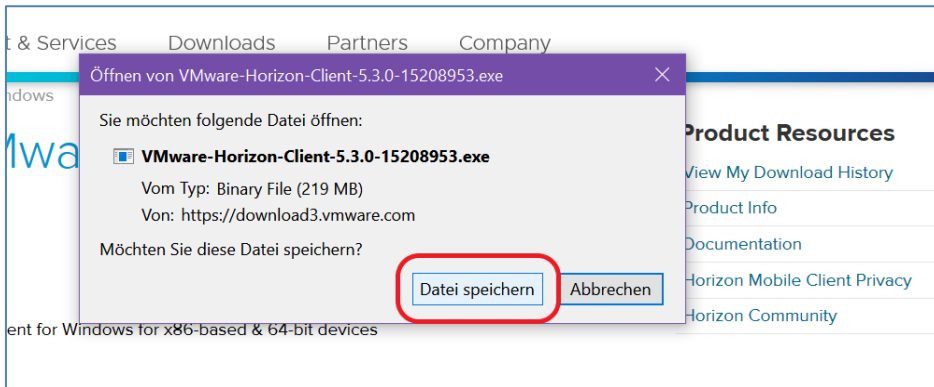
t & Services Downloads Partners Company

ndows

Mwa

Öffnen von VMware-Horizon-Client-5.3.0-15208953.exe

Sie möchten folgende Datei öffnen:

VMware-Horizon-Client-5.3.0-15208953.exe

Vom Typ: Binary File (219 MB)

Von: https://download3.vmware.com

Möchten Sie diese Datei speichern?

Datei speichern

Abbrechen

Product Resources

View My Download History

Product Info

Documentation

Horizon Mobile Client Privacy

Horizon Community

ent for Windows for x86-based & 64-bit devices